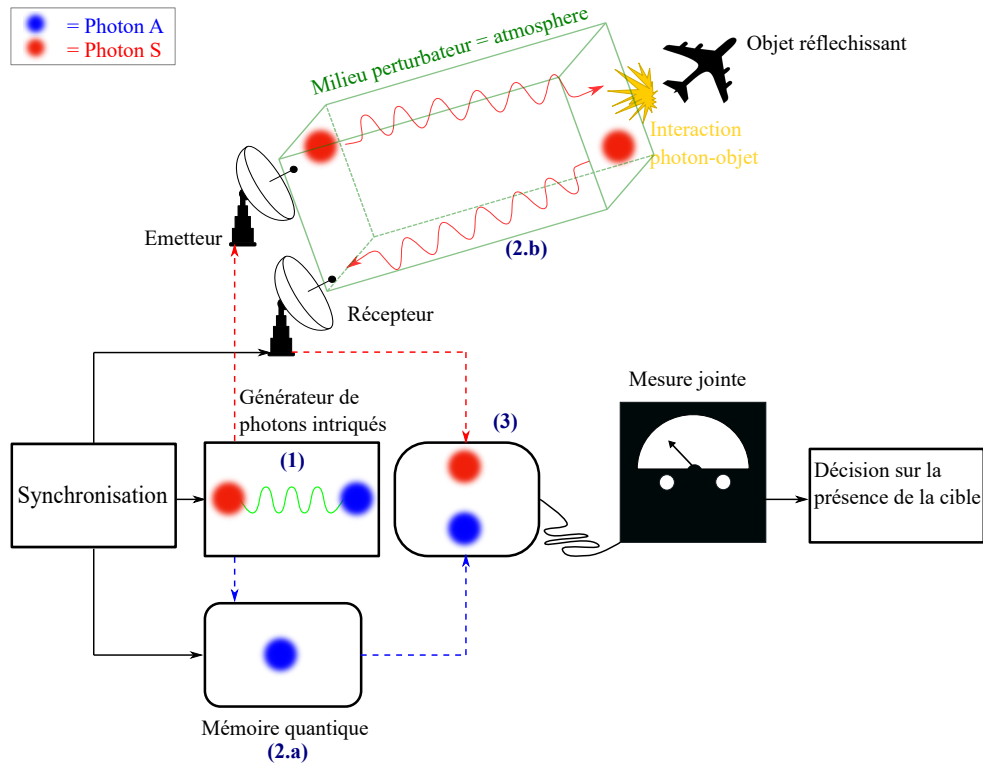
= Photon A
= Photon S

Milieu perturbateur = atmosphere

Objet réflechissant

Interaction photon-objet

Emetteur

(2.b)

Récepteur

Générateur de photons intriqués

(3)

Mesure jointe

(1)

Synchronisation

Décision sur la présence de la cible

Mémoire quantique
(2.a)